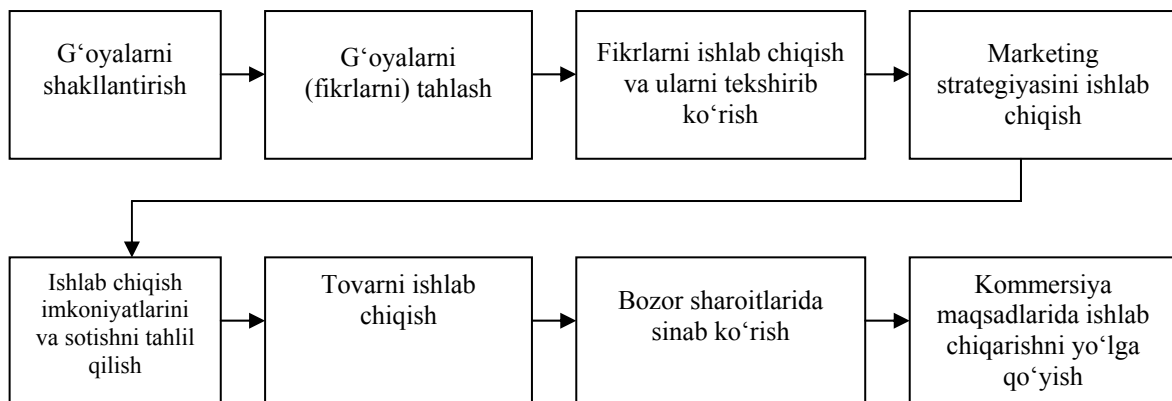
G‘oyalarni shakllantirish

G‘oyalarni (fikrlarni) tahlash

Fikrlarni ishlab chiqish va ularni tekshirib ko‘rish

Marketing strategiyasini ishlab chiqish

Ishlab chiqish imkoniyatlarini va sotishni tahlil qilish

Tovarni ishlab chiqish

Bozor sharoitlarida sinab ko‘rish

Kommersiya maqsadlarida ishlab chiqarishni yo‘lga qo‘yish